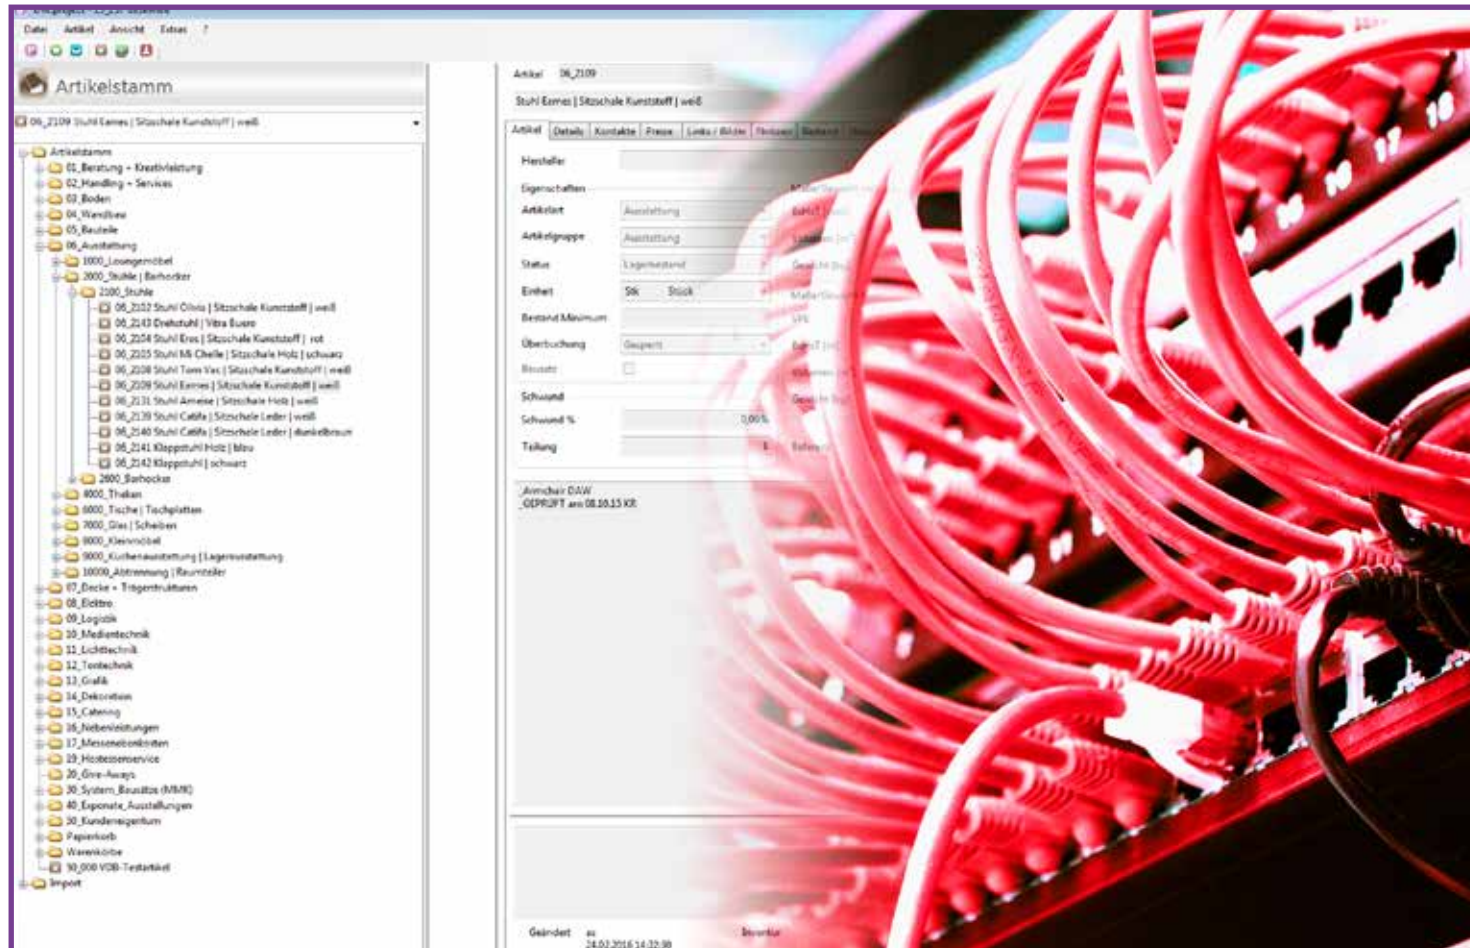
Datei Artikel Ansicht Extras ?

Artikelstamm

06_2109 Stuhl Eames | Sitzschale Kunststoff | weiß

Artikelstamm
01_Beratung + Kreativleistung
02_Handling + Services
03_Boden
04_Wandbau
05_Bauteile
06_Ausstattung
1000_Loungemöbel
2000_Stühle | Barhocker
2100_Stühle
06_2102 Stuhl Olivia | Sitzschale Kunststoff | weiß
06_2143 Drehstuhl | Vitra Bueno
06_2104 Stuhl Eros | Sitzschale Kunststoff | rot
06_2105 Stuhl Mi Chelle | Sitzschale Holz | schwarz
06_2108 Stuhl Tom Vac | Sitzschale Kunststoff | weiß
06_2109 Stuhl Eames | Sitzschale Kunststoff | weiß
06_2131 Stuhl Ameise | Sitzschale Holz | weiß
06_2139 Stuhl Catifa | Sitzschale Leder | weiß
06_2140 Stuhl Catifa | Sitzschale Leder | dunkelbraun
06_2141 Klappstuhl Holz | blau
06_2142 Klappstuhl | schwarz
2800_Barhocker
4000_Theken
6000_Tische | Tischplatten
7000_Glas | Scheiben
8000_Kleinmöbel
9000_Küchenausstattung | Lagerausstattung
10000_Abtrennung | Raumteiler
07_Decke + Trägerstrukturen
08_Elektro
09_Logistik
10_Medientechnik
11_Lichttechnik
12_Tontechnik
13_Grafik
14_Dekoration
15_Catering
16_Nebenleistungen
17_Messenebenkosten
19_Hostessenservice
20_Give-Aways
30_System_Bausätze (MMK)
40_Exponate_Ausstellungen
50_Kundeneigentum
Papierkorb
Warenkörbe
90_000 VDB-Testartikel
Import

Artikel 06_2109
Stuhl Eames | Sitzschale Kunststoff | weiß

Artikel | Details | Kontakte | Preise | Links / Bilder | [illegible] | Bestand | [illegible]

Hersteller
Eigenschaften
Artikelart Ausstattung
Artikelgruppe Ausstattung
Status Lagerbestand
Einheit Stk Stück
Bestand Minimum
Überbuchung Gesperrt
Bausatz
Schwund
Schwund % 0,00%
Teilung

_Armchair DAW
_GEPRÜFT am 08.10.15 KR

Geändert 24.02.2016 14:32:38
Inventur